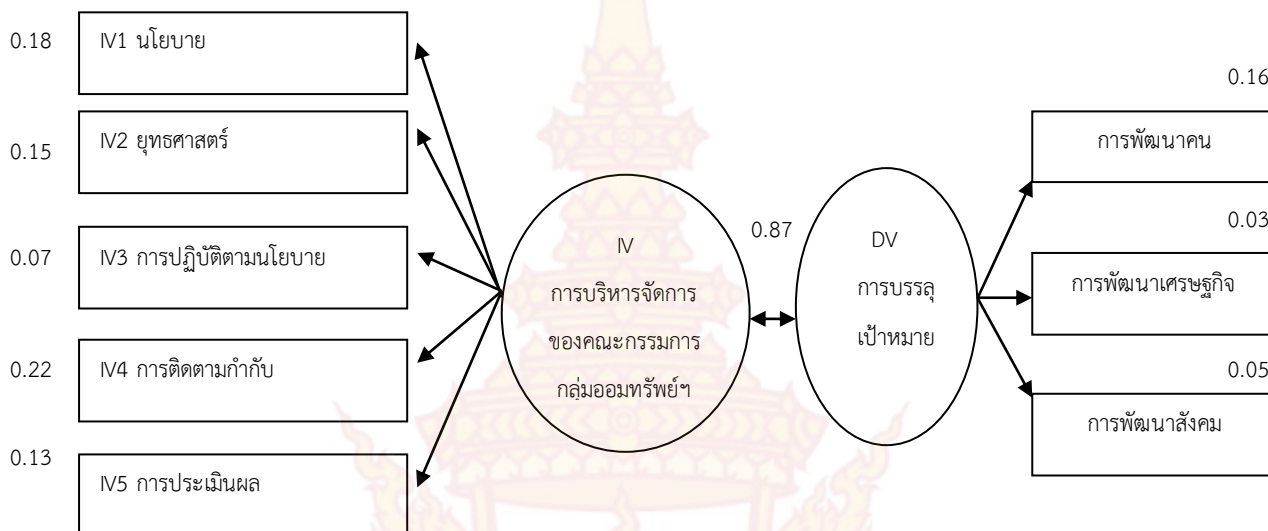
0.18 IV1 นโยบาย

0.15 IV2 ยุทธศาสตร์

0.07 IV3 การปฏิบัติตามนโยบาย

0.22 IV4 การติดตามกำกับ

0.13 IV5 การประเมินผล

IV
การบริหารจัดการ
ของคณะกรรมการ
กลุ่มออมทรัพย์ฯ

0.87

DV
การบรรลุ
เป้าหมาย

0.16
การพัฒนาคน

0.03
การพัฒนาเศรษฐกิจ

0.05
การพัฒนาสังคม